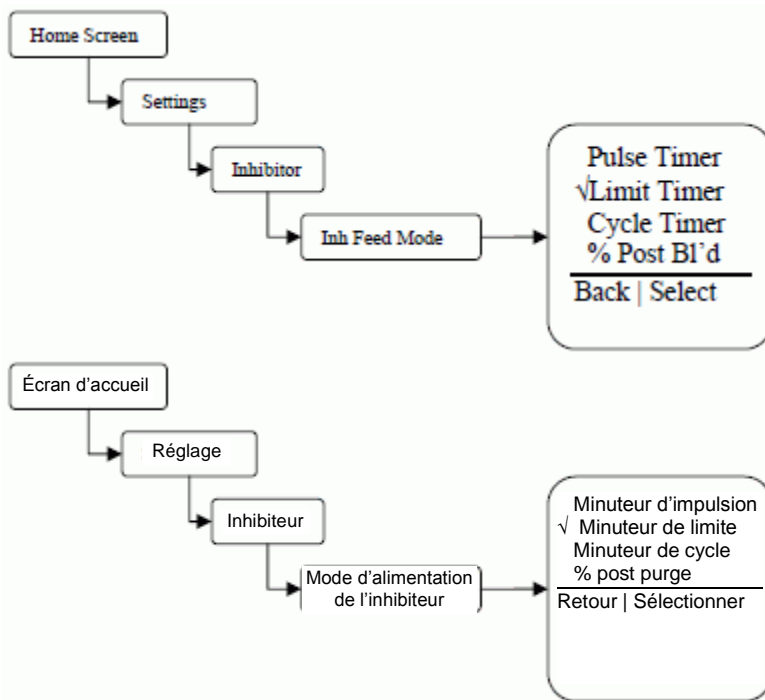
Home Screen

Settings

Inhibitor

Inh Feed Mode

Pulse Timer
√Limit Timer
Cycle Timer
% Post Bl'd
Back | Select

Écran d'accueil

Réglage

Inhibiteur

Mode d'alimentation de l'inhibiteur

Minuteur d'impulsion
√ Minuteur de limite
Minuteur de cycle
% post purge
Retour | Sélectionner